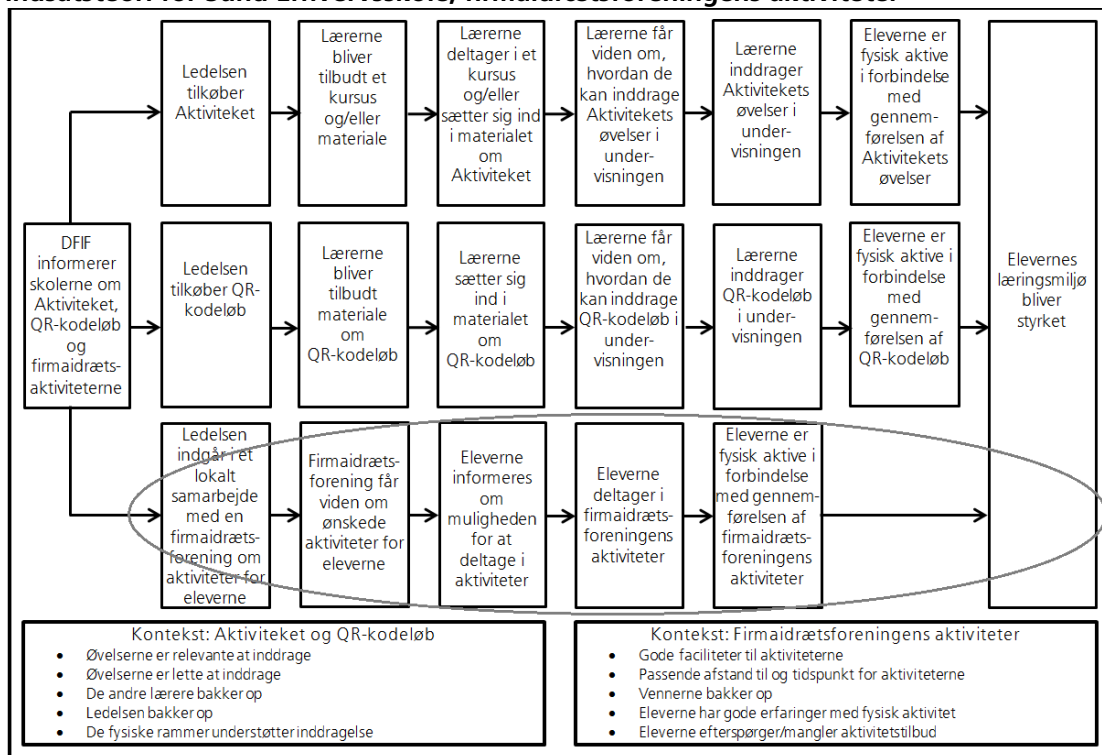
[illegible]

DFIF informerer skolerne om Aktiviteket, QR-kodeløb og firmaidrætsaktiviteterne

Ledelsen tilkøber Aktiviteket

Lærerne bliver tilbudt et kursus og/eller materiale

Lærerne deltager i et kursus og/eller sætter sig ind i materialet om Aktiviteket

Lærerne får viden om, hvordan de kan inddrage Aktivitekets øvelser i undervisningen

Lærerne inddrager Aktivitekets øvelser i undervisningen

Eleverne er fysisk aktive i forbindelse med gennemførelsen af Aktivitekets øvelser

Ledelsen tilkøber QR-kodeløb

Lærerne bliver tilbudt materiale om QR-kodeløb

Lærerne sætter sig ind i materialet om QR-kodeløb

Lærerne får viden om, hvordan de kan inddrage QR-kodeløb i undervisningen

Lærerne inddrager QR-kodeløb i undervisningen

Eleverne er fysisk aktive i forbindelse med gennemførelsen af QR-kodeløb

Ledelsen indgår i et lokalt samarbejde med en firmaidrætsforening om aktiviteter for eleverne

Firmaidrætsforening får viden om ønskede aktiviteter for eleverne

Eleverne informeres om muligheden for at deltage i aktiviteter

Eleverne deltager i firmaidrætsforeningens aktiviteter

Eleverne er fysisk aktive i forbindelse med gennemførelsen af firmaidrætsforeningens aktiviteter

Elevernes læringsmiljø bliver styrket

Kontekst: Aktiviteket og QR-kodeløb
- Øvelserne er relevante at inddrage
- Øvelserne er lette at inddrage
- De andre lærere bakker op
- Ledelsen bakker op
- De fysiske rammer understøtter inddragelse

Kontekst: Firmaidrætsforeningens aktiviteter
- Gode faciliteter til aktiviteterne
- Passende afstand til og tidspunkt for aktiviteterne
- Vennerne bakker op
- Eleverne har gode erfaringer med fysisk aktivitet
- Eleverne efterspørger/mangler aktivitetstilbud